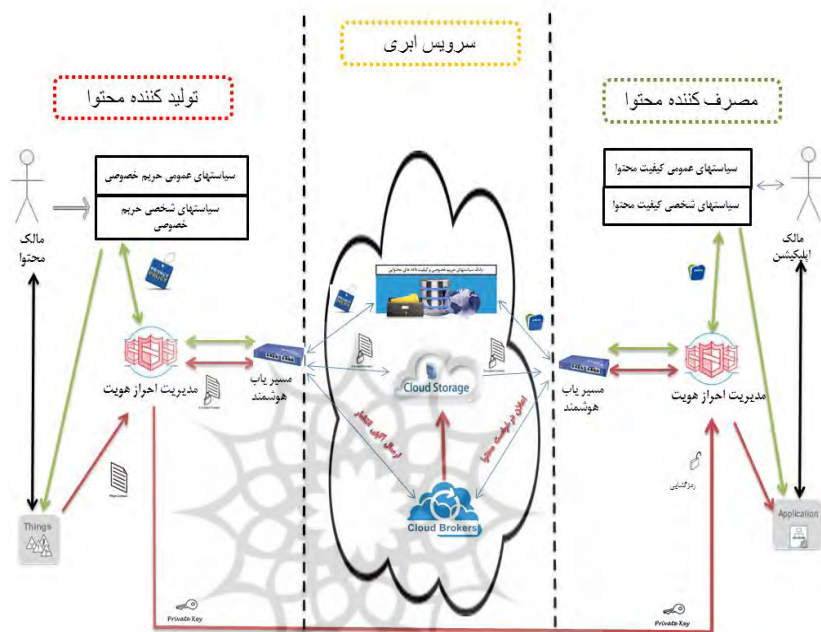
سرویس ابری

تولید کننده محتوا

مصرف کننده محتوا

سیاستهای عمومی حریم خصوصی

سیاستهای شخصی حریم خصوصی

مالک محتوا

سیاستهای عمومی کیفیت محتوا

سیاستهای شخصی کیفیت محتوا

مالک اپلیکیشن

بانک سیاستهای حریم خصوصی و کیفیت داده های محتوایی

Cloud Storage

مدیریت احراز هویت

مسیر یاب هوشمند

مسیر یاب هوشمند

مدیریت احراز هویت

ارسال آگهی انتشار

اعلان درخواست محتوا

رمزگشایی

Things

Cloud Brokers

Application

Private Key

Private Key